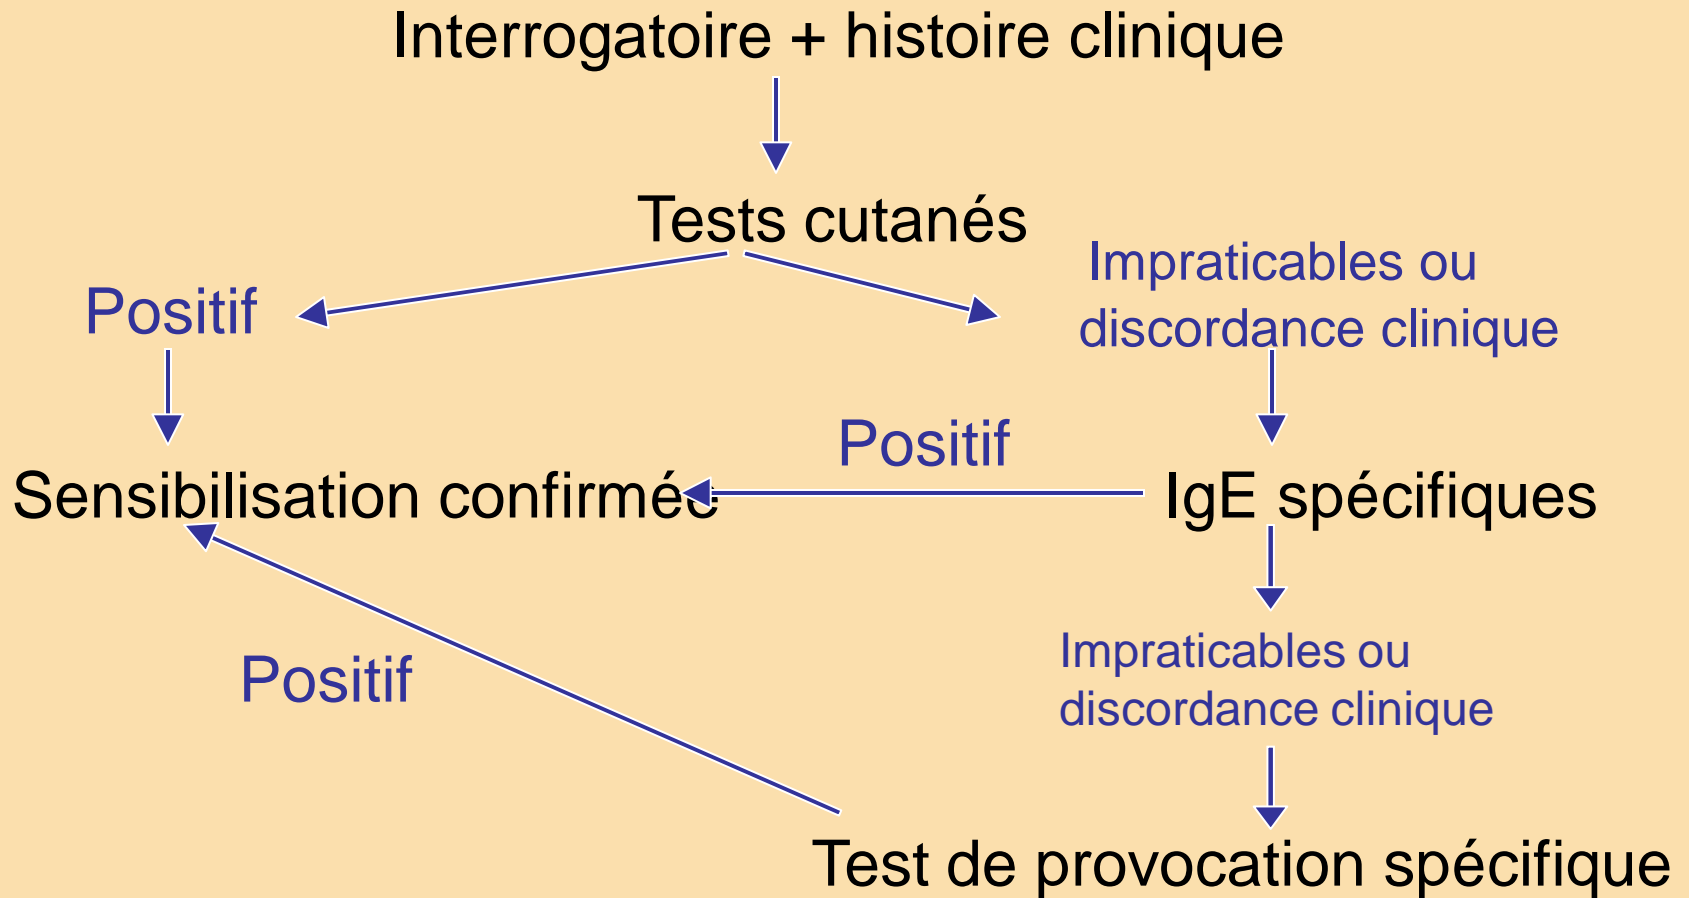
Interrogatoire + histoire clinique

Tests cutanés

Positif

Impraticables ou discordance clinique

Sensibilisation confirmée

Positif

IgE spécifiques

Impraticables ou discordance clinique

Positif

Test de provocation spécifique